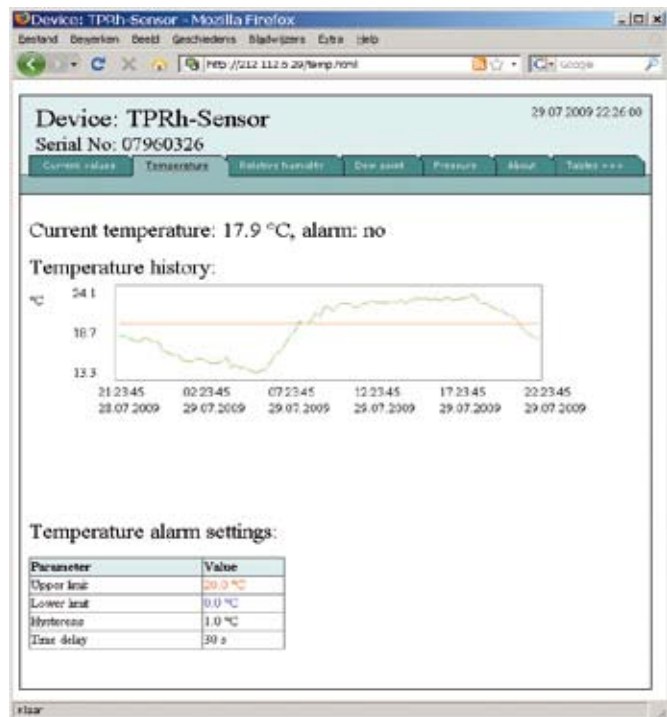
Device: TPRh-Sensor - Mozilla Firefox

Bestand Bewerken Beeld Geschiedenis Bladwijzers Extra Help

http://212.112.6.29/temp.html

Google

Device: TPRh-Sensor

Serial No: 07960326

29.07.2009 22:26:00

Current values | Temperature | Relative humidity | Dew point | Pressure | About | Tables >>>

Current temperature: 17.9 °C, alarm: no

Temperature history:

°C

24.1

18.7

13.3

21:23:45 28.07.2009

02:23:45 29.07.2009

07:23:45 29.07.2009

12:23:45 29.07.2009

17:23:45 29.07.2009

22:23:45 29.07.2009

Temperature alarm settings:

| Parameter | Value |
|---|---|
| Upper limit | 20.0 °C |
| Lower limit | 0.0 °C |
| Hysteresis | 1.0 °C |
| Time delay | 30 s |

Klaar